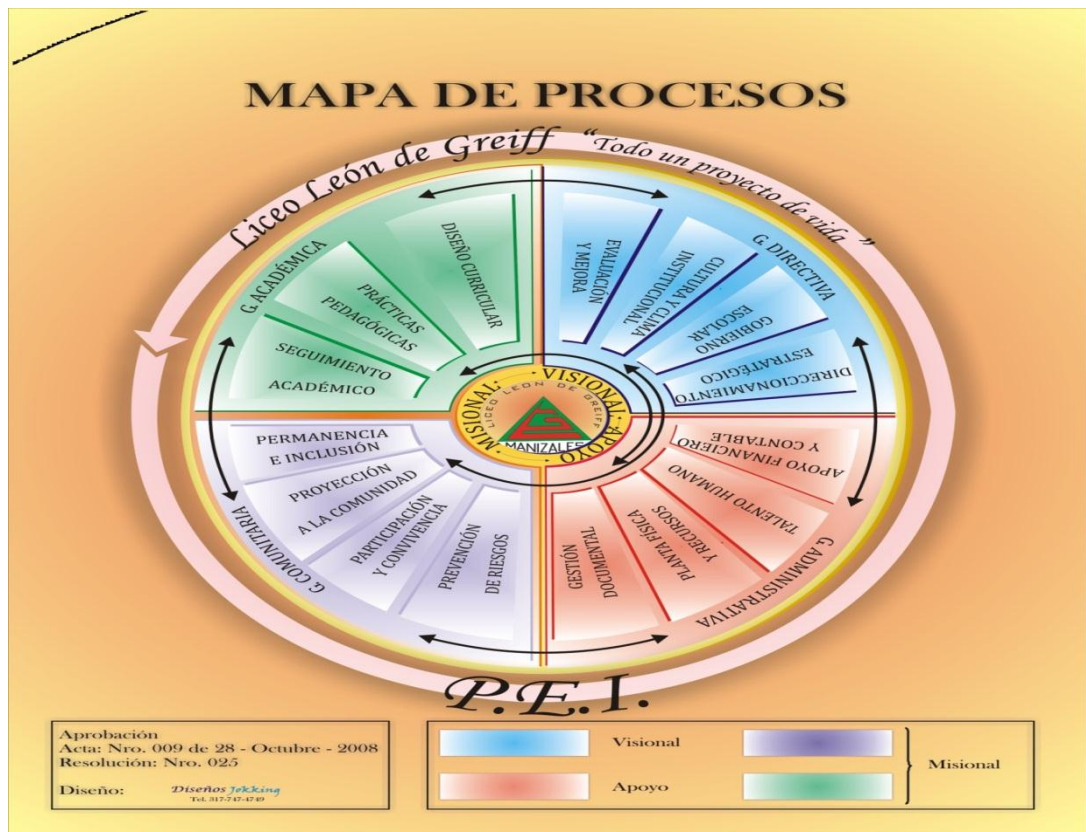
MAPA DE PROCESOS

Liceo León de Greiff "Todo un proyecto de vida"

G. ACADÉMICA

DISEÑO CURRICULAR

PRÁCTICAS PEDAGÓGICAS

SEGUIMIENTO ACADÉMICO

EVALUACIÓN Y MEJORA

CULTURA Y CLIMA INSTITUCIONAL

G. DIRECTIVA

GOBIERNO ESCOLAR

DIRECCIONAMIENTO ESTRATÉGICO

VISIONAL · APOYO · MISIONAL

LICEO LEÓN DE GREIFF

MANIZALES

PERMANENCIA E INCLUSIÓN

PROYECCIÓN A LA COMUNIDAD

PARTICIPACIÓN Y CONVIVENCIA

PREVENCIÓN DE RIESGOS

G. COMUNITARIA

APOYO FINANCIERO Y CONTABLE

TALENTO HUMANO

PLANTA FÍSICA Y RECURSOS

GESTIÓN DOCUMENTAL

G. ADMINISTRATIVA

P.E.I.

Aprobación
Acta: Nro. 009 de 28 - Octubre - 2008
Resolución: Nro. 025

Diseño: Diseños Jokking
Tel. 317-747-47 69

Visional

Apoyo

Misional